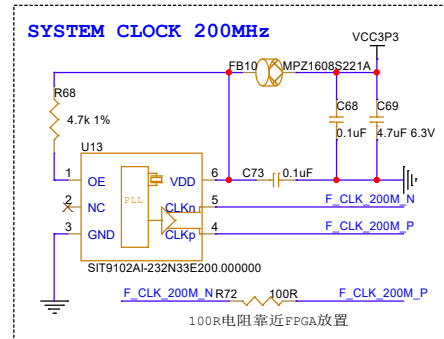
SYSTEM CLOCK 200MHz

VCC3P3

FB10

MPZ1608S221A

R68

4.7k 1%

C68

0.1uF

C69

4.7uF 6.3V

U13

1

OE

PLL

VDD

6

C73

0.1uF

2

NC

CLKn

5

F_CLK_200M_N

3

GND

CLKp

4

F_CLK_200M_P

SIT9102AI-232N33E200.000000

F_CLK_200M_N

R72

100R

F_CLK_200M_P

100R电阻靠近FPGA放置